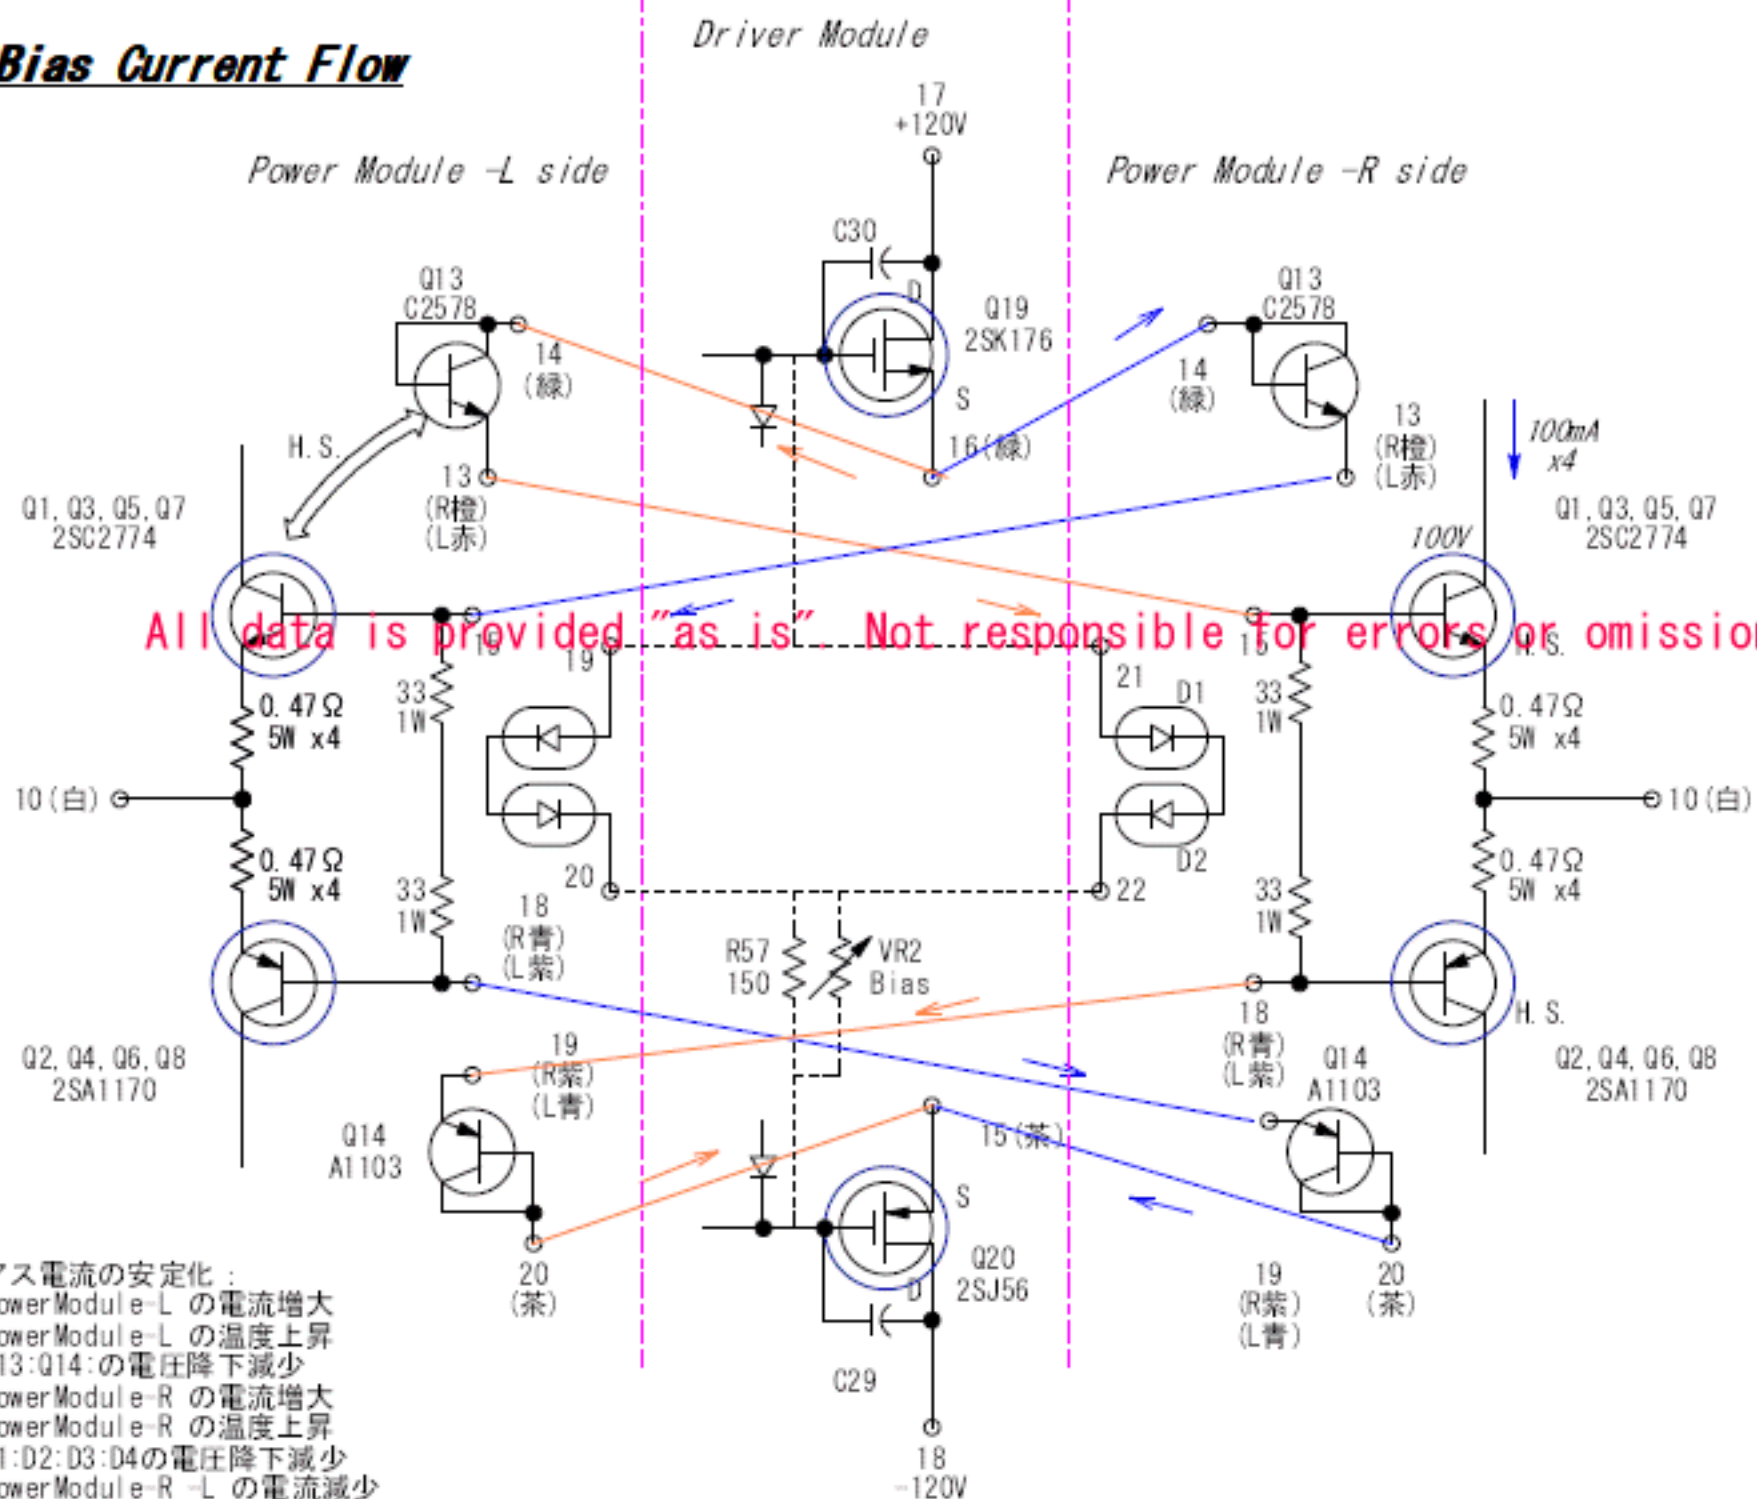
Bias Current Flow

Driver Module

17
+120V

Power Module -L side

Power Module -R side

C30

Q13
C2578

D

Q19
2SK176

Q13
C2578

14
(緑)

S

14
(緑)

H.S.

16(緑)

13
(R橙)
(L赤)

100mA
x4

13
(R橙)
(L赤)

Q1,Q3,Q5,Q7
2SC2774

100V

Q1,Q3,Q5,Q7
2SC2774

All data is provided "as is". Not responsible for errors or omission

16

19

21

15

H.S.

D1

33
1W

0.47Ω
5W x4

33
1W

0.47Ω
5W x4

10(白)

10(白)

0.47Ω
5W x4

33
1W

20

22

D2

33
1W

0.47Ω
5W x4

18
(R青)
(L紫)

R57
150

VR2
Bias

Q2,Q4,Q6,Q8
2SA1170

18
(R青)
(L紫)

Q14
A1103

H.S.

Q2,Q4,Q6,Q8
2SA1170

19
(R紫)
(L青)

Q14
A1103

15(茶)

S

Q20
2SJ56

D

20
(茶)

19
(R紫)
(L青)

20
(茶)

C29

18
-120V

ス電流の安定化：
owerModule-L の電流増大
owerModule-L の温度上昇
13:Q14:の電圧降下減少
owerModule-R の電流増大
owerModule-R の温度上昇
1:D2:D3:D4の電圧降下減少
owerModule-R -L の電流減少